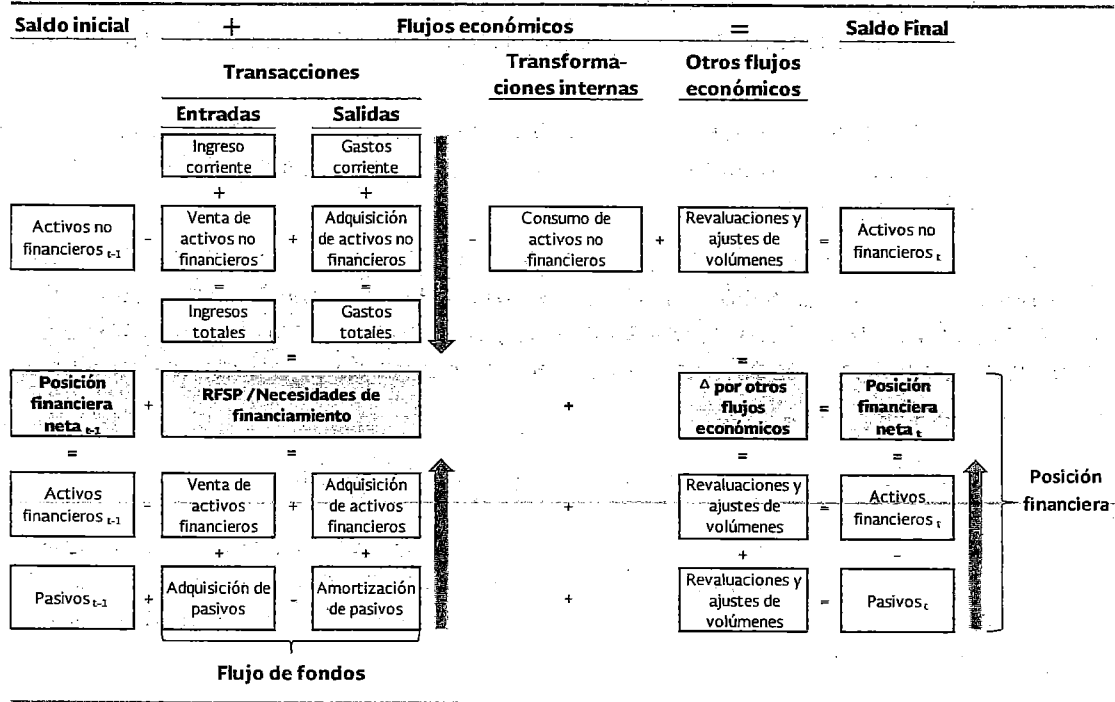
Saldo inicial + Flujos económicos = Saldo Final

Transacciones

Transformaciones internas

Otros flujos económicos

Entradas

Salidas

Ingreso corriente

Gastos corriente

+

+

Activos no financieros $_{t-1}$

-

Venta de activos no financieros

+

Adquisición de activos no financieros

-

Consumo de activos no financieros

+

Revaluaciones y ajustes de volúmenes

=

Activos no financieros $_{t}$

=

=

Ingresos totales

Gastos totales

=

=

Posición financiera neta $_{t-1}$

+

RFSP / Necesidades de financiamiento

+

$\Delta$ por otros flujos económicos

=

Posición financiera neta $_{t}$

=

=

=

=

Activos financieros $_{t-1}$

-

Venta de activos financieros

+

Adquisición de activos financieros

+

Revaluaciones y ajustes de volúmenes

=

Activos financieros $_{t}$

Posición financiera

-

+

+

+

-

Pasivos $_{t-1}$

+

Adquisición de pasivos

-

Amortización de pasivos

+

Revaluaciones y ajustes de volúmenes

=

Pasivos $_{t}$

Flujo de fondos